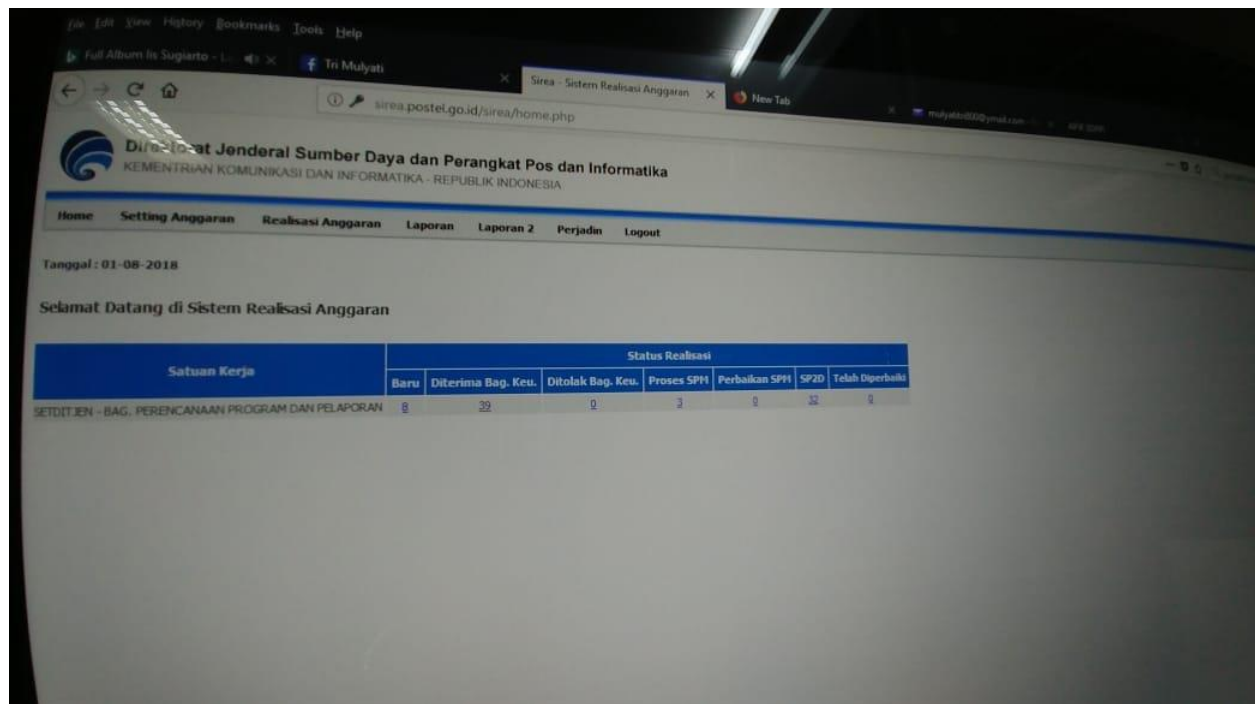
File Edit View History Bookmarks Tools Help

Full Album Iis Sugiarto - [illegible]

Tri Mulyati

Sirea - Sistem Realisasi Anggaran

New Tab

sirea.postel.go.id/sirea/home.php

Dir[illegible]at Jenderal Sumber Daya dan Perangkat Pos dan Informatika
KEMENTRIAN KOMUNIKASI DAN INFORMATIKA - REPUBLIK INDONESIA

Home Setting Anggaran Realisasi Anggaran Laporan Laporan 2 Perjadin Logout

Tanggal : 01-08-2018

Selamat Datang di Sistem Realisasi Anggaran

| Satuan Kerja | Baru | Diterima Bag. Keu. | Ditolak Bag. Keu. | Proses SPM | Perbaikan SPM | SP2D | Telah Diperbaiki |
|---|---|---|---|---|---|---|---|
| | Status Realisasi | | | | | | |
| SETDITJEN - BAG. PERENCANAAN PROGRAM DAN PELAPORAN | 8 | 39 | 0 | 3 | 0 | 32 | 0 |